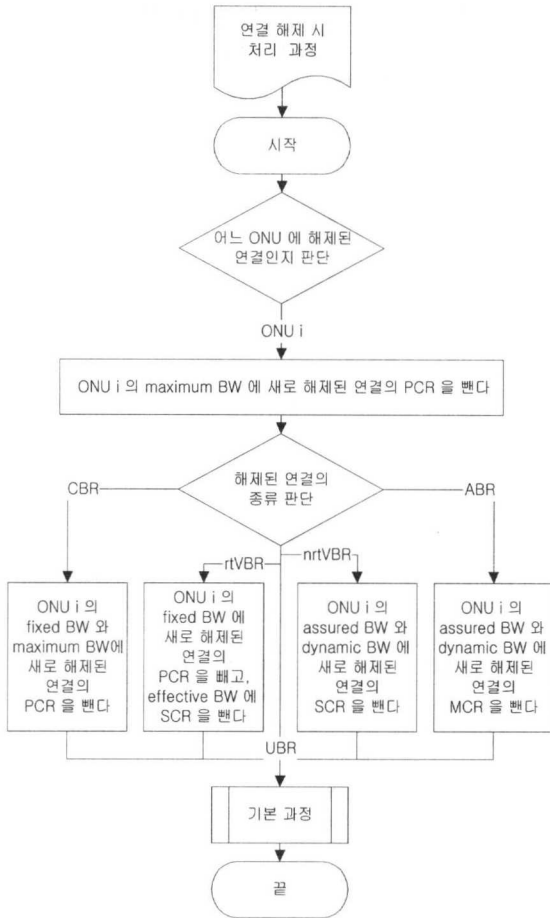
연결 해제 시
처리 과정

시작

어느 ONU 에 해제된
연결인지 판단

ONU i

ONU i 의 maximum BW 에 새로 해제된 연결의 PCR 을 뺀다

해제된 연결의
종류 판단

CBR

ABR

rtVBR

nrtVBR

ONU i 의
fixed BW 와
maximum BW에
새로 해제된
연결의
PCR 을 뺀다

ONU i 의
fixed BW 에
새로 해제된
연결의
PCR 을 빼고,
effective BW 에
SCR 을 뺀다

ONU i 의
assured BW 와
dynamic BW 에
새로 해제된
연결의
SCR 을 뺀다

ONU i 의
assured BW 와
dynamic BW 에
새로 해제된
연결의
MCR 을 뺀다

UBR

기본 과정

끝